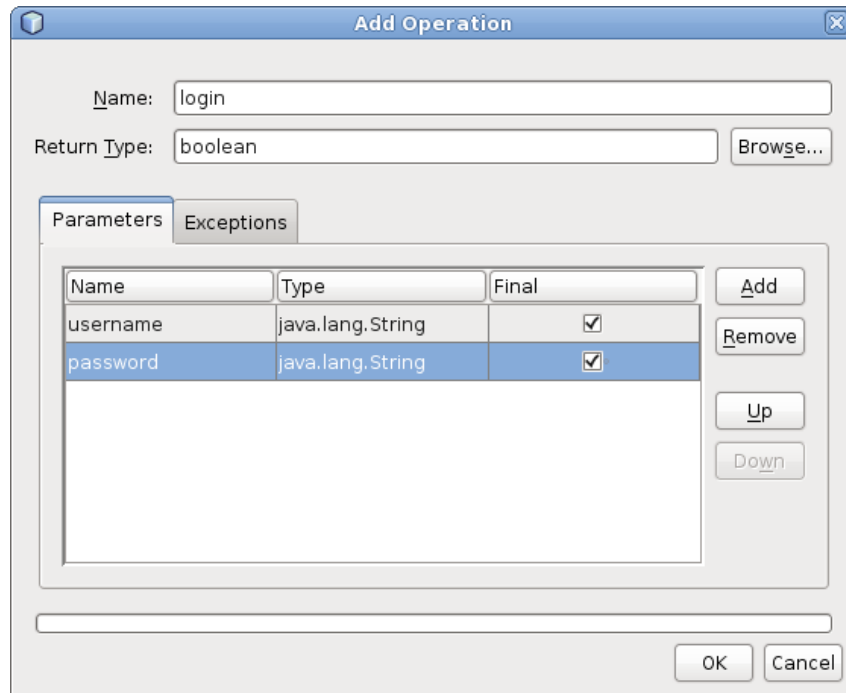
Add Operation

Name: login

Return Type: boolean

Browse...

Parameters

Exceptions

| Name | Type | Final |
|---|---|---|
| username | java.lang.String | ☑ |
| password | java.lang.String | ☑ |

Add

Remove

Up

Down

OK

Cancel